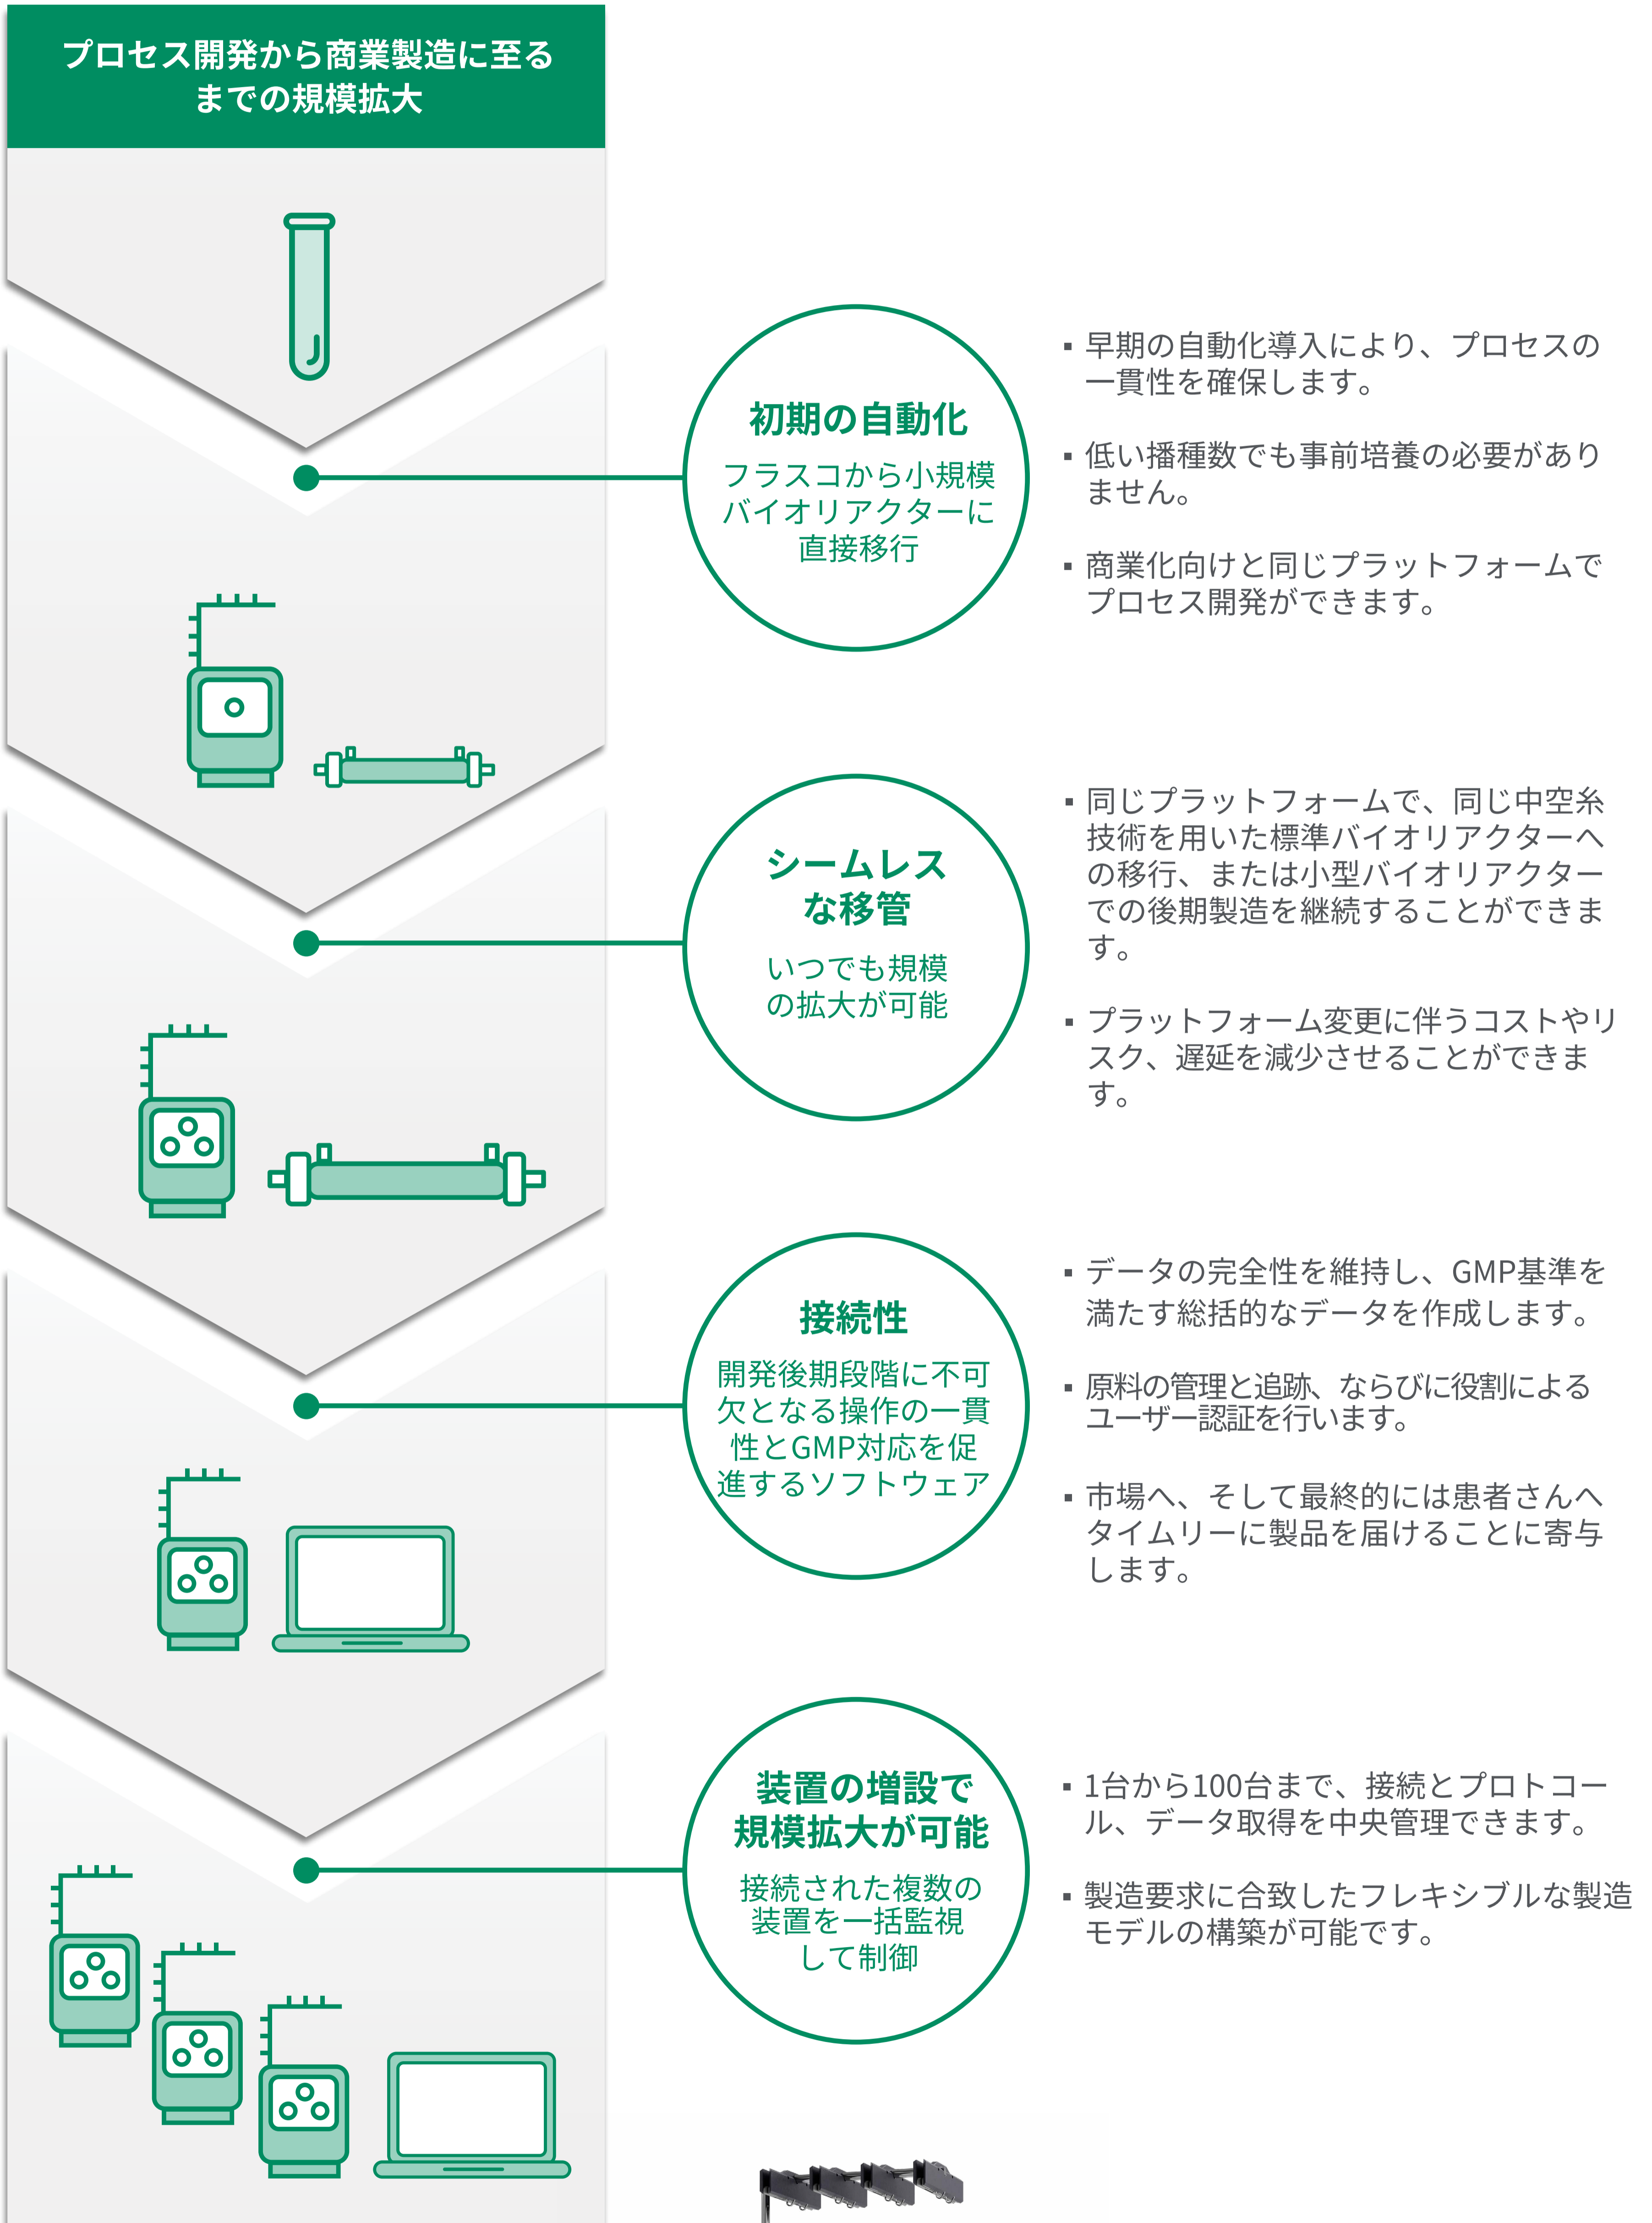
プロセス開発から商業製造に至るまでの規模拡大

初期の自動化

フラスコから小規模バイオリアクターに直接移行

- 早期の自動化導入により、プロセスの一貫性を確保します。
- 低い播種数でも事前培養の必要がありません。
- 商業化向けと同じプラットフォームでプロセス開発ができます。

シームレスな移管

いつでも規模の拡大が可能

- 同じプラットフォームで、同じ中空糸技術を用いた標準バイオリアクターへの移行、または小型バイオリアクターでの後期製造を継続することができます。
- プラットフォーム変更に伴うコストやリスク、遅延を減少させることができます。

接続性

開発後期段階に不可欠となる操作の一貫性とGMP対応を促進するソフトウェア

- データの完全性を維持し、GMP基準を満たす総括的なデータを作成します。
- 原料の管理と追跡、ならびに役割によるユーザー認証を行います。
- 市場へ、そして最終的には患者さんへタイムリーに製品を届けることに寄与します。

装置の増設で規模拡大が可能

接続された複数の装置を一括監視して制御

- 1台から100台まで、接続とプロトコール、データ取得を中央管理できます。
- 製造要求に合致したフレキシブルな製造モデルの構築が可能です。